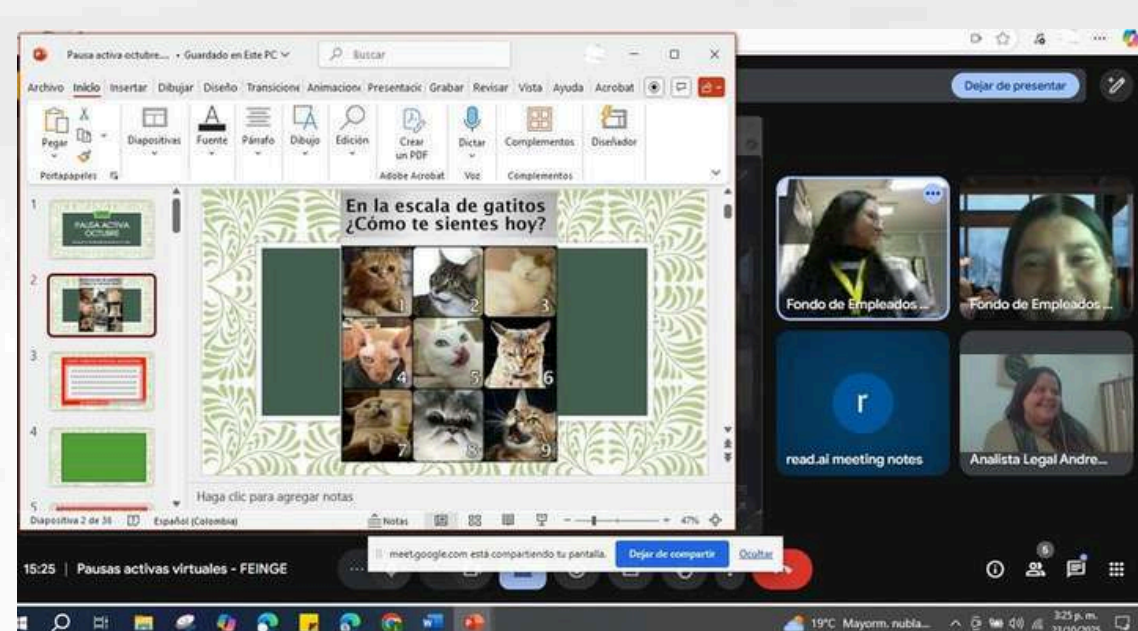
Pausa activa octubre... • Guardado en Este PC
Buscar

Archivo Inicio Insertar Dibujar Diseño Transicione Animacione Presentacic Grabar Revisar Vista Ayuda Acrobat

Pegar Diapositivas Fuente Párrafo Dibujo Edición Crear un PDF Dictar Complementos Diseñador
Portapapeles Adobe Acrobat Voz Complementos

1 PAUSA ACTIVA OCTUBRE
2
3
4
5

En la escala de gatitos ¿Cómo te sientes hoy?
1 2 3 4 5 6 7 8 9

Haga clic para agregar notas
Diapositiva 2 de 38 Español (Colombia) Notas 47%

Dejar de presentar
Fondo de Empleados ...
Fondo de Empleados ...
r
read.ai meeting notes
Analista Legal Andre...

15:25 | Pausas activas virtuales - FEINGE
meet.google.com está compartiendo tu pantalla. Dejar de compartir Ocultar
5

19°C Mayorm. nubla... 3:25 p. m. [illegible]